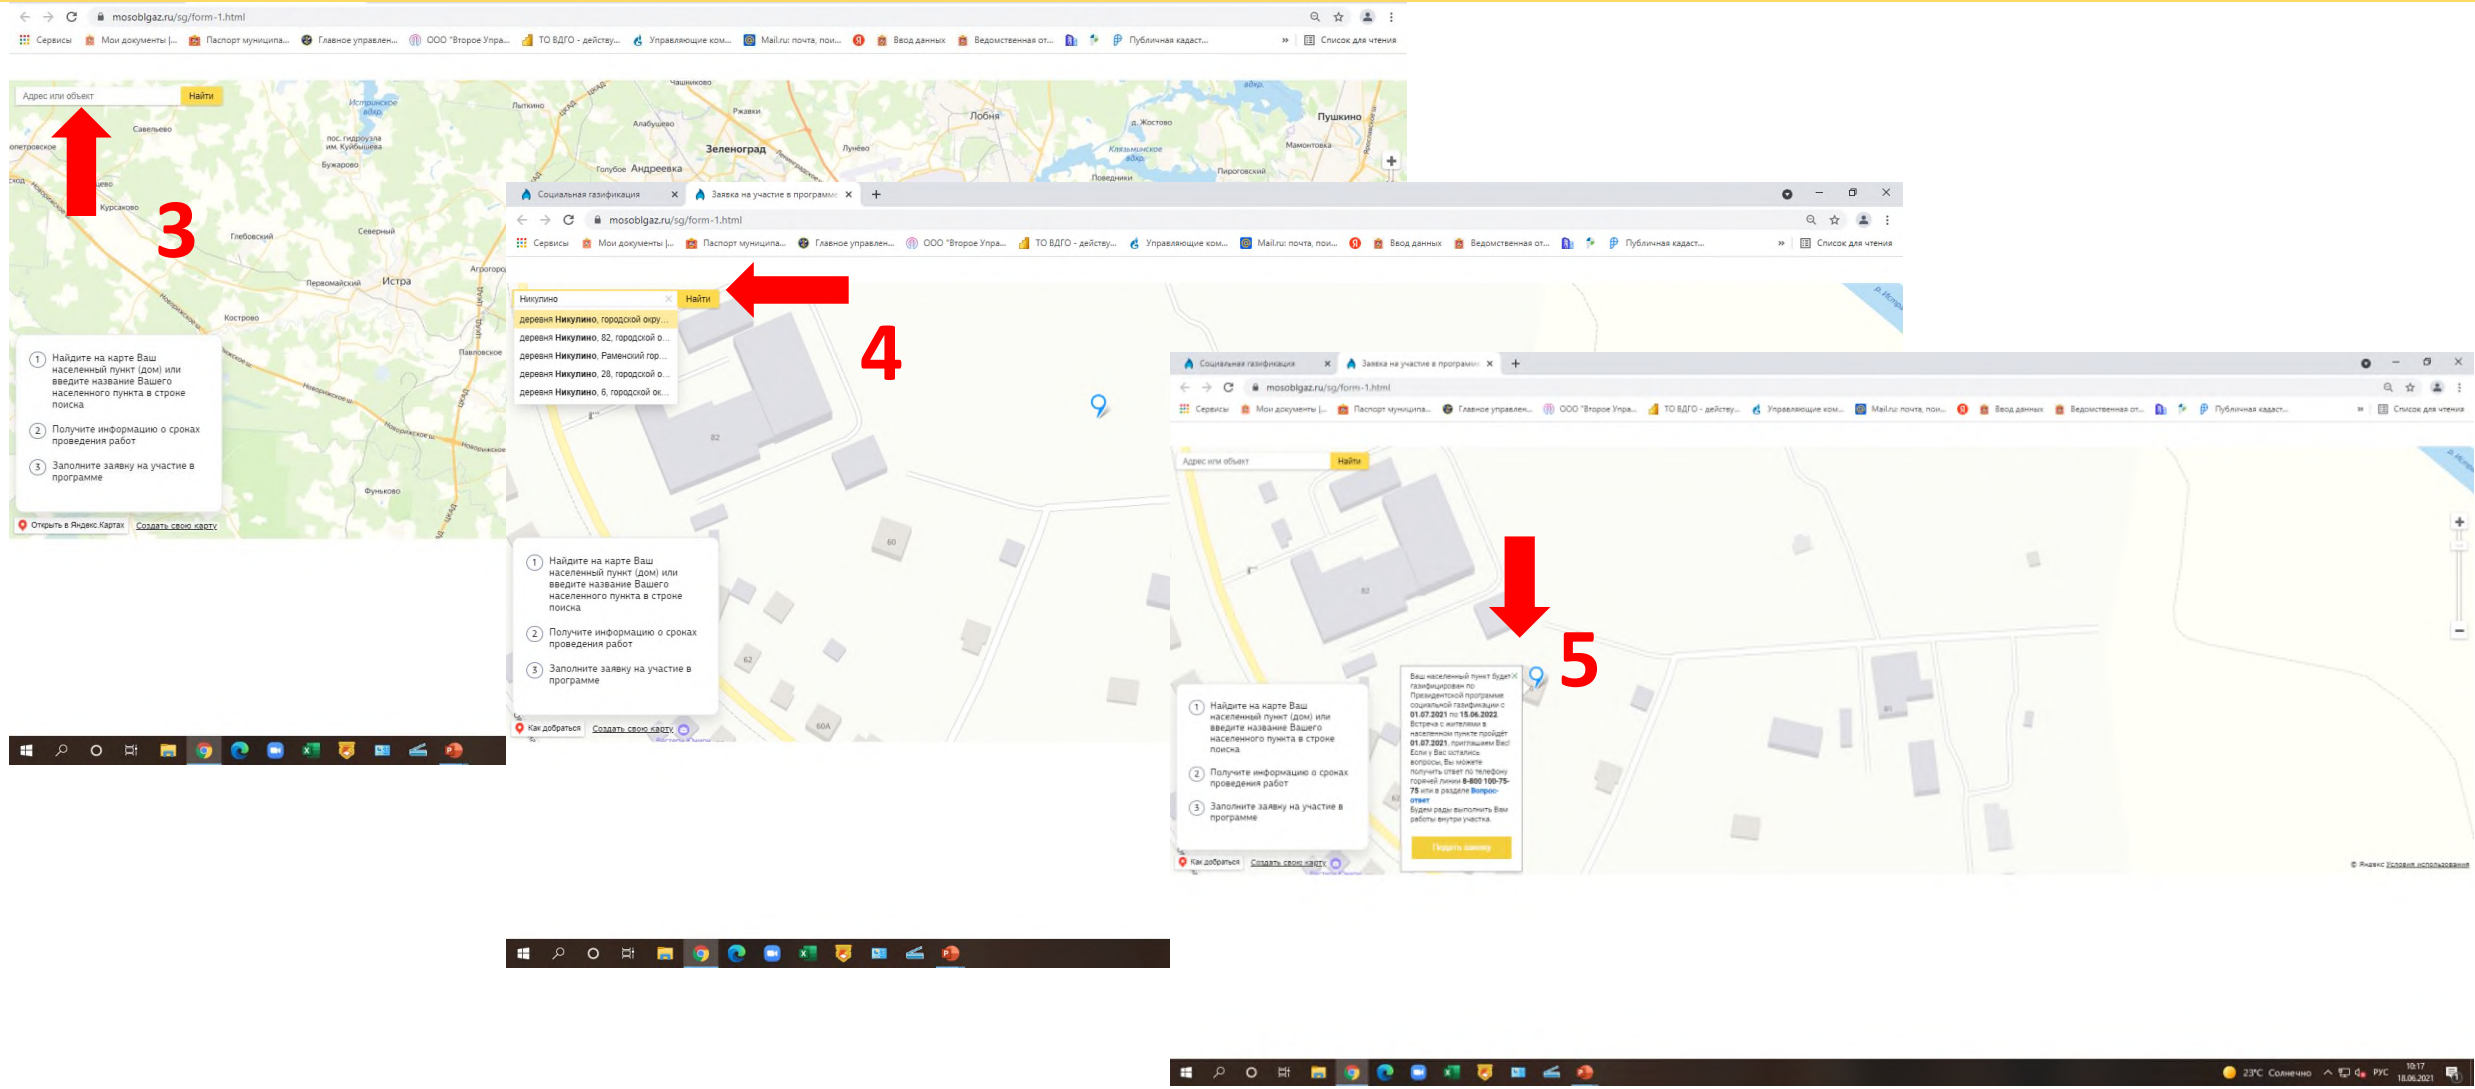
mosoblgaz.ru/sg/form-1.html

Сервисы | Мои документы |... | Паспорт муниципа... | Главное управлен... | ООО "Второе Упра... | ТО ВДГО - действу... | Управляющие ком... | Mail.ru: почта, пои... | Ввод данных | Ведомственная от... | Публичная кадаст... | Список для чтения

Адрес или объект | Найти

3

Чашниково, Лыткино, Ржавки, Лобня, Пушкино, Истринское вдхр., Савельево, пос. гидроузла им. Куйбышева, Алабушево, Зеленоград, Жостово, Мамонтовка, Бужарово, Андреевка, Голубое, Клязьминское вдхр., Пироговский, Курсаково, Гребовский, Северный, Первомайский, Истра, Аргорорд, Кострово, Павловское, Фуньково

1 Найдите на карте Ваш населенный пункт (дом) или введите название Вашего населенного пункта в строке поиска
2 Получите информацию о сроках проведения работ
3 Заполните заявку на участие в программе

Открыть в Яндекс.Картах | Создать свою карту

Социальная газификация | Заявка на участие в программе | +

mosoblgaz.ru/sg/form-1.html

Никулино | Найти

деревня Никулино, городской окру...
деревня Никулино, 82, городской о...
деревня Никулино, Раменский гор...
деревня Никулино, 28, городской о...
деревня Никулино, 6, городской ок...

4

82 | 60 | 62 | 60А

1 Найдите на карте Ваш населенный пункт (дом) или введите название Вашего населенного пункта в строке поиска
2 Получите информацию о сроках проведения работ
3 Заполните заявку на участие в программе

Как добраться | Создать свою карту

Социальная газификация | Заявка на участие в программе | +

mosoblgaz.ru/sg/form-1.html

Адрес или объект | Найти

5

Ваш населенный пункт будет газифицирован по Президентской программе социальной газификации с 01.07.2021 по 15.06.2022. Встреча с жителями в населенном пункте пройдет 01.07.2021, приглашаем Вас! Если у Вас остались вопросы, Вы можете получить ответ по телефону горячей линии 8-800 100-75-75 или в разделе Вопрос-ответ
Будем рады выполнить Вам работы внутри участка.

Подать заявку

1 Найдите на карте Ваш населенный пункт (дом) или введите название Вашего населенного пункта в строке поиска
2 Получите информацию о сроках проведения работ
3 Заполните заявку на участие в программе

Как добраться | Создать свою карту

© Яндекс Условия использования

23°C Солнечно | РУС | 10:17 18.06.2021